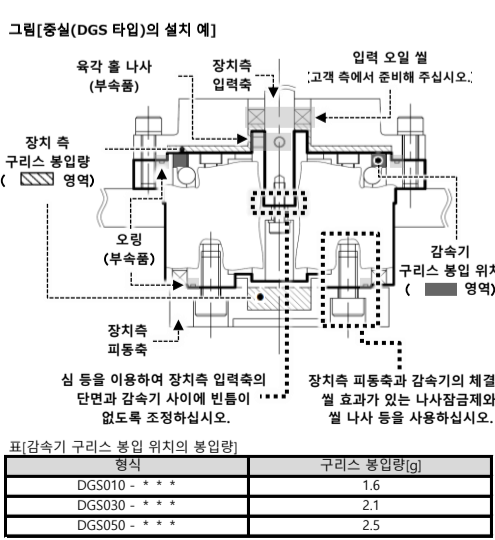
그림[중실(DGS 타입)의 설치 예]

육각 홈 나사
(부속품)

장치측
입력축

입력 오일 씰
고객 측에서 준비해 주십시오.

장치 측
구리스 봉입량
( 영역)

오링
(부속품)

감속기
구리스 봉입 위치
( 영역)

장치측
피동축

심 등을 이용하여 장치측 입력축의 단면과 감속기 사이에 빈틈이 없도록 조정하십시오.

장치측 피동축과 감속기의 체결
씰 효과가 있는 나사잠금제와
씰 나사 등을 사용하십시오.

표[감속기 구리스 봉입 위치의 봉입량]

| 형식 | 구리스 봉입량[g] |
|---|---|
| DGS010 - ＊＊＊ | 1.6 |
| DGS030 - ＊＊＊ | 2.1 |
| DGS050 - ＊＊＊ | 2.5 |